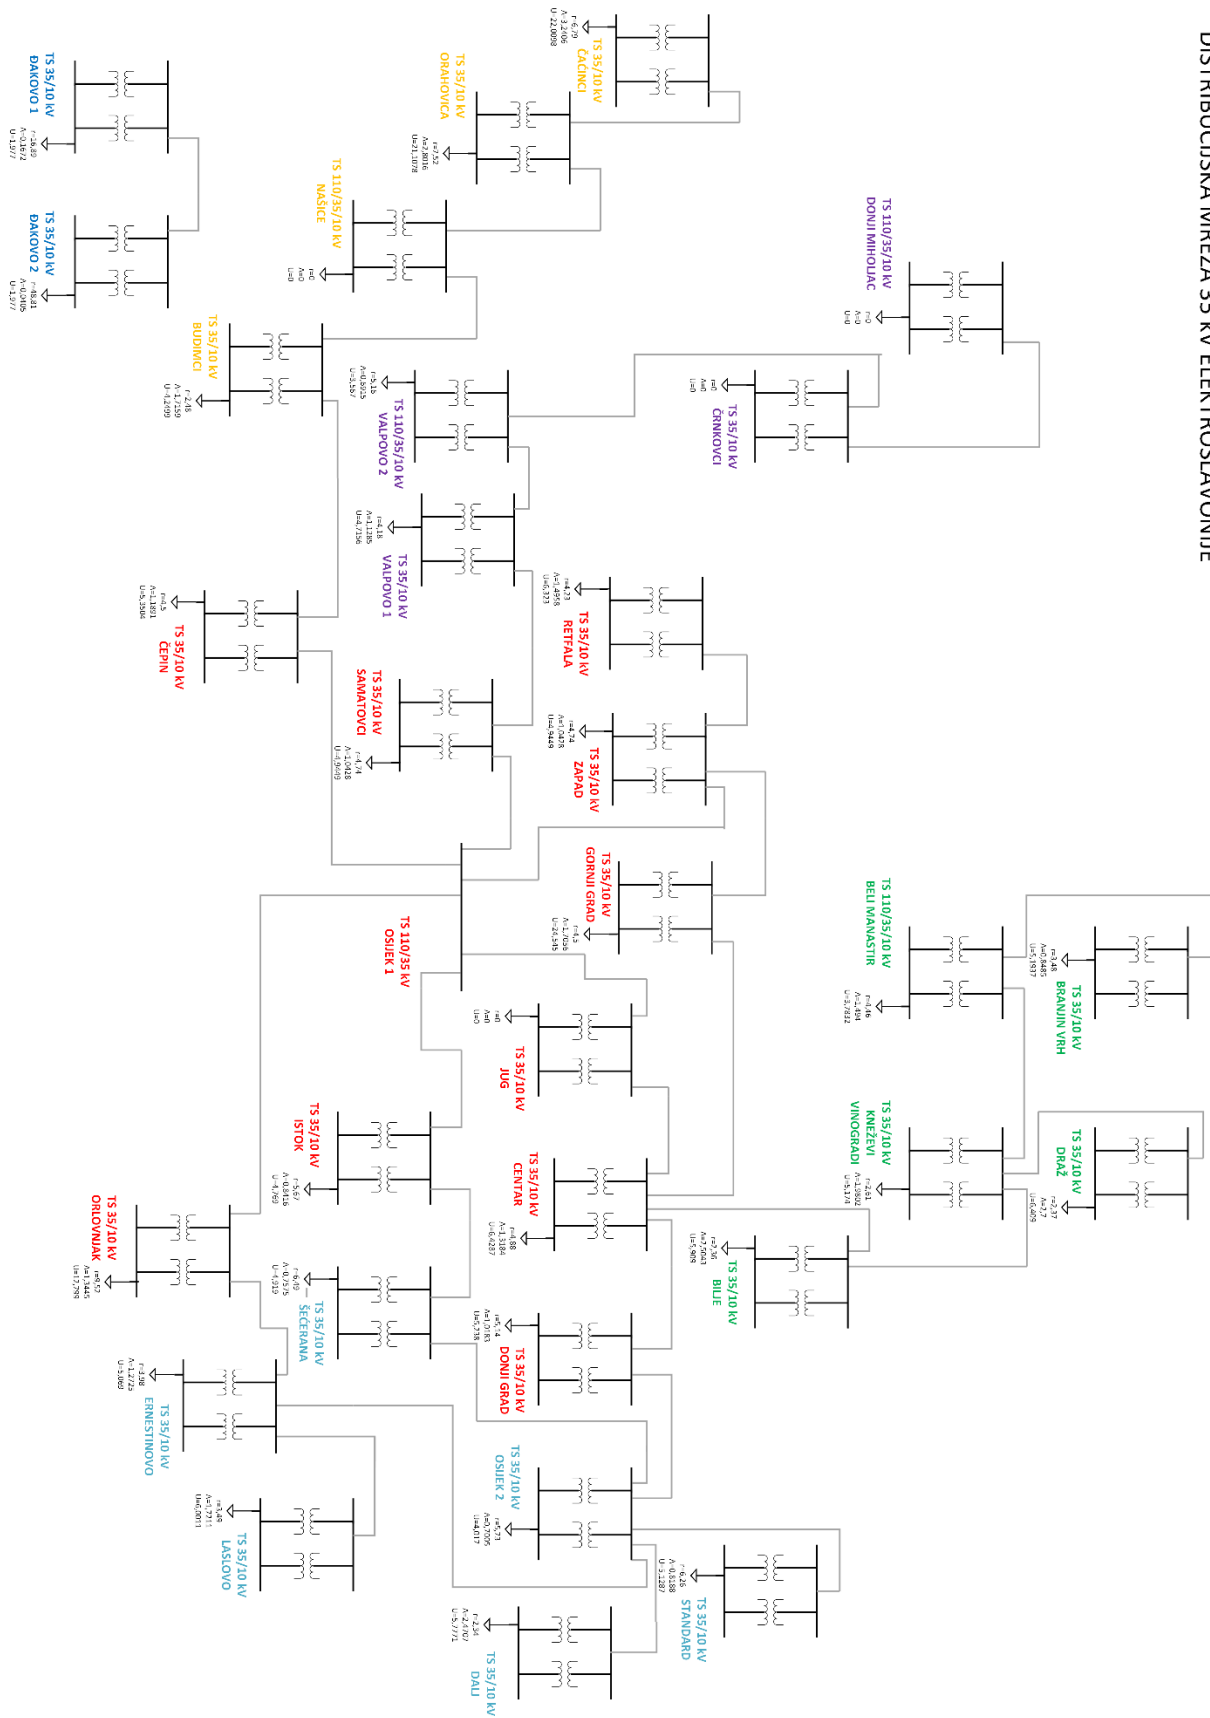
DISTRIBUCIJSKA MREŽA 35 kV ELEKTROSLAVONIJE

TS 35/10 kV
ČAČINCI
I=6,79
A=3,2406
U=22,0098

TS 35/10 kV
ORAHOVICA
I=7,52
A=2,8016
U=21,1078

TS 35/10 kV
ĐAKOVO 1
I=26,89
A=0,1672
U=1,977

TS 110/35/10 kV
NAŠICE
I=0
A=0
U=0

TS 35/10 kV
ĐAKOVO 2
I=48,81
A=0,0405
U=1,977

TS 110/35/10 kV
DONJI MIHOLJAC
I=0
A=0
U=0

TS 35/10 kV
BUDIMCI
I=2,16
A=1,7159
U=4,2099

TS 110/35/10 kV
VALPOVO 2
I=5,15
A=1,8915
U=5,557

TS 35/10 kV
ČRNKOVCI
I=0
A=0
U=0

TS 35/10 kV
VALPOVO 1
I=4,18
A=1,1285
U=4,7156

TS 35/10 kV
RETFALA
I=4,73
A=1,4958
U=6,323

TS 35/10 kV
ČEPIN
I=4,5
A=1,1851
U=5,2506

TS 35/10 kV
SAMATOVCI
I=4,74
A=1,0418
U=4,9849

TS 35/10 kV
ZAPAD
I=4,74
A=1,0478
U=4,9449

TS 35/10 kV
GORNJI GRAD
I=4,3
A=1,7036
U=24,345

TS 110/35/10 kV
BELI MANASTIR
I=4,46
A=1,454
U=5,7832

TS 35/10 kV
BRANJIN VRH
I=3,48
A=0,6485
U=5,1937

TS 110/35 kV
OSIJEK 1

TS 35/10 kV
JUG
I=0
A=0
U=0

TS 35/10 kV
ISTOK
I=5,67
A=0,8416
U=4,769

TS 35/10 kV
CENTAR
I=4,88
A=1,3184
U=6,4287

TS 35/10 kV
KNEŽEVI VINOGRADI
I=2,61
A=1,9802
U=5,174

TS 35/10 kV
DRAŽ
I=2,37
A=2,7
U=6,409

TS 35/10 kV
ORLOVNJAK
I=4,07
A=1,3445
U=17,799

TS 35/10 kV
ŠEĆERANA
I=8,49
A=0,7575
U=4,919

TS 35/10 kV
BILJE
I=1,56
A=3,0043
U=5,909

TS 35/10 kV
DONJI GRAD
I=5,14
A=1,0183
U=5,78

TS 35/10 kV
ERNESTINOVO
I=3,98
A=1,2725
U=5,0669

TS 35/10 kV
OSIJEK 2
I=5,73
A=0,7006
U=4,017

TS 35/10 kV
LASLOVO
I=3,49
A=1,7731
U=6,0011

TS 35/10 kV
STANDARD
I=6,26
A=0,5358
U=3,3387

TS 35/10 kV
DALJ
I=2,36
A=2,4507
U=5,7771